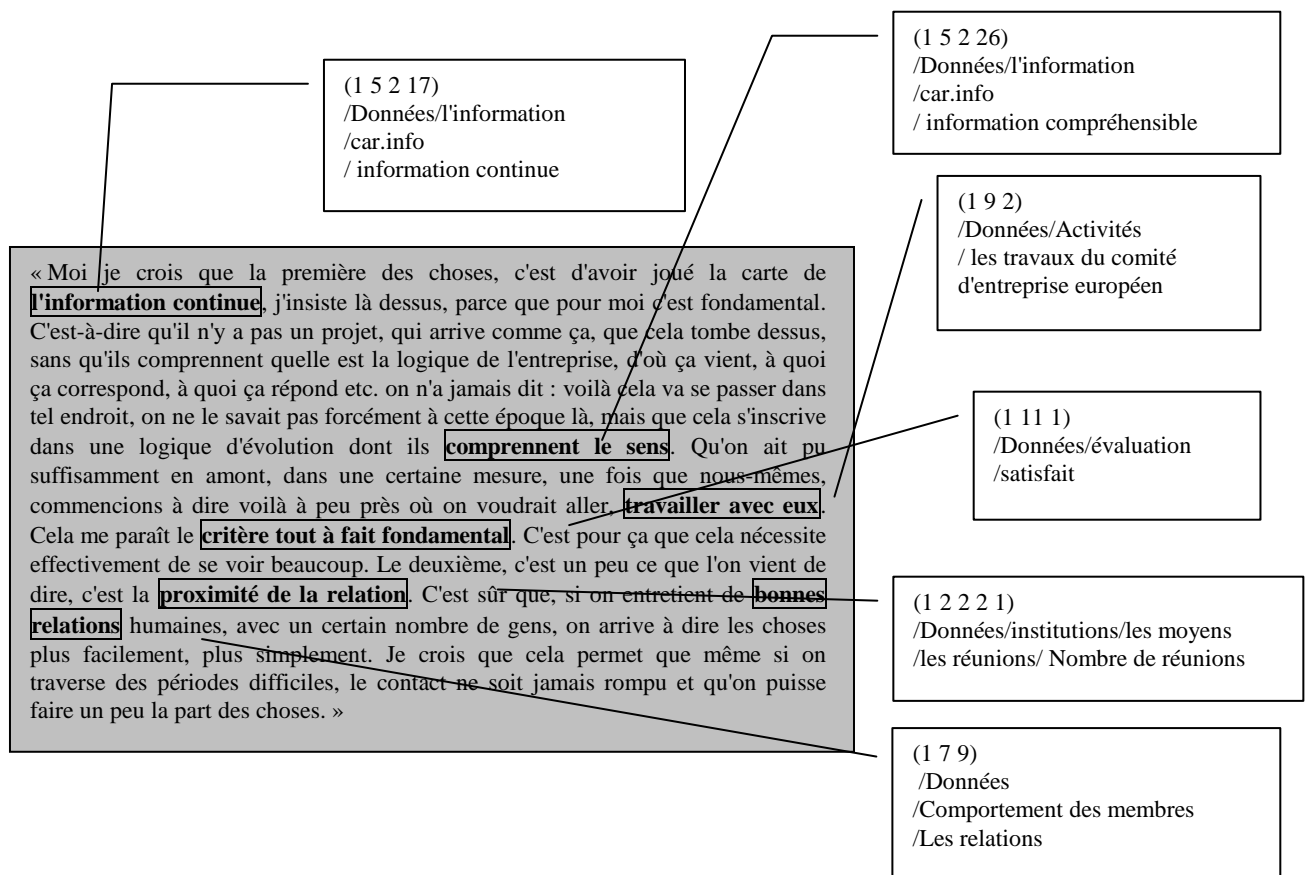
(1 5 2 17)
/Données/l'information
/car.info
/ information continue

(1 5 2 26)
/Données/l'information
/car.info
/ information compréhensible

(1 9 2)
/Données/Activités
/ les travaux du comité d'entreprise européen

« Moi je crois que la première des choses, c'est d'avoir joué la carte de **l'information continue**, j'insiste là dessus, parce que pour moi c'est fondamental. C'est-à-dire qu'il n'y a pas un projet, qui arrive comme ça, que cela tombe dessus, sans qu'ils comprennent quelle est la logique de l'entreprise, d'où ça vient, à quoi ça correspond, à quoi ça répond etc. on n'a jamais dit : voilà cela va se passer dans tel endroit, on ne le savait pas forcément à cette époque là, mais que cela s'inscrive dans une logique d'évolution dont ils **comprennent le sens**. Qu'on ait pu suffisamment en amont, dans une certaine mesure, une fois que nous-mêmes, commencions à dire voilà à peu près où on voudrait aller, **travailler avec eux**. Cela me paraît le **critère tout à fait fondamental**. C'est pour ça que cela nécessite effectivement de se voir beaucoup. Le deuxième, c'est un peu ce que l'on vient de dire, c'est la **proximité de la relation**. C'est sûr que, si on entretient de **bonnes relations** humaines, avec un certain nombre de gens, on arrive à dire les choses plus facilement, plus simplement. Je crois que cela permet que même si on traverse des périodes difficiles, le contact ne soit jamais rompu et qu'on puisse faire un peu la part des choses. »

(1 11 1)
/Données/évaluation
/satisfait

(1 2 2 2 1)
/Données/institutions/les moyens
/les réunions/ Nombre de réunions

(1 7 9)
/Données
/Comportement des membres
/Les relations